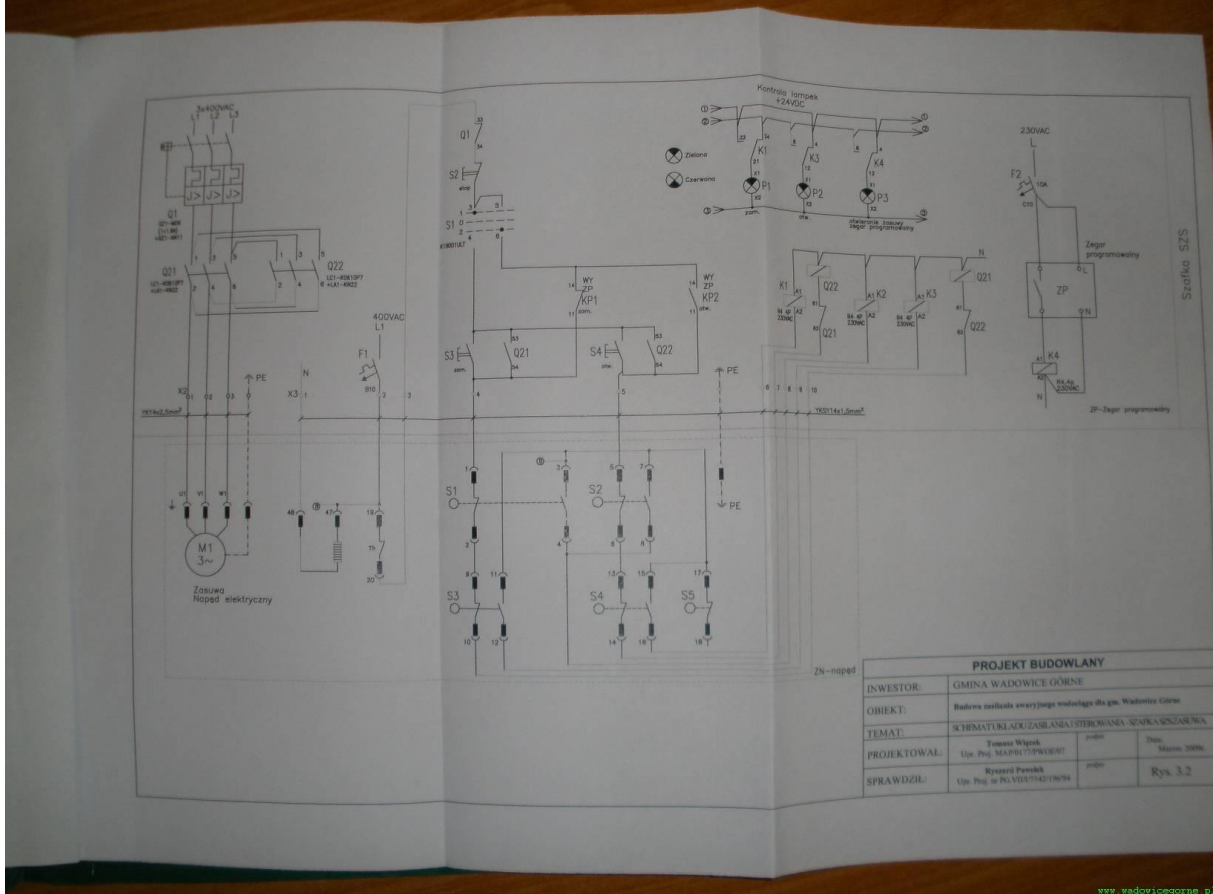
3x400VAC
L1 L2 L3

Q1

Q21

Q22

X2

PE

YKY4x2,5mm²

M1
3~
Zasuwa
Napęd elektryczny

400VAC
L1

F1

N

X3

Q1

S2

S1

WY
ZP
KP1
zam.

WY
ZP
KP2
otw.

S3
zam.

Q21

S4
otw.

Q22

PE

YKSY14x1,5mm²

S1

S2

S3

S4

S5

PE

ZN-napęd

Kontrola lampek
+24VDC

Zielona

Czerwona

K1

K3

X4

P1

P2

P3

zam.

otw.

otwarcie zasuwy
Zegar programowalny

N

K1

Q22

K2

K3

Q21

Q21

Q22

230VAC
L

F2

Zegar
programowalny

ZP

K4

N

ZP-Zegar programowalny

Szafka SZS

PROJEKT BUDOWLANY

| INWESTOR: | GMINA WADOWICE GÓRNE | | |
|---|---|---|---|
| OBIEKT: | Budowa zasilania awaryjnego wodociągu dla gm. Wadowice Górne | | |
| TEMAT: | SCHEMAT UKŁADU ZASILANIA I STEROWANIA - SZAFKA SZN ZASUWA | | |
| PROJEKTOWAŁ: | Tomasz Wójcik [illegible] | podpis | Data: Marzec 2008r. |
| SPRAWDZIŁ: | Ryszard Powiek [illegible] | podpis | Rys. 3.2 |

www.wadowicegorne.p